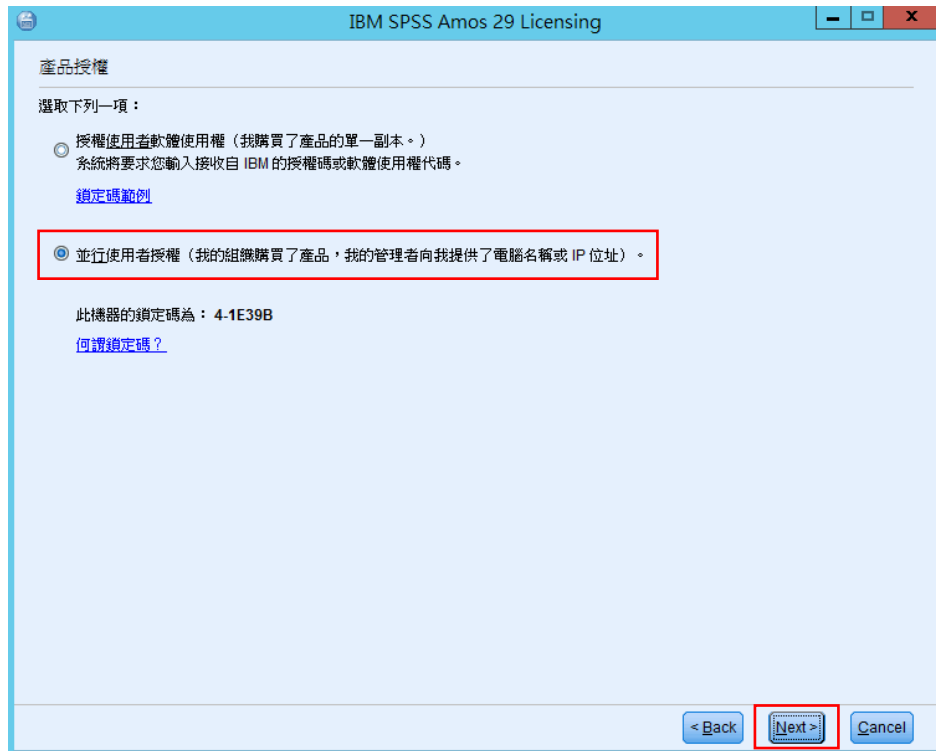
IBM SPSS Amos 29 Licensing

產品授權

選取下列一項：

授權使用者軟體使用權（我購買了產品的單一副本。）
系統將要求您輸入接收自 IBM 的授權碼或軟體使用權代碼。

鎖定碼範例

並行使用者授權（我的組織購買了產品，我的管理者向我提供了電腦名稱或 IP 位址）。

此機器的鎖定碼為： 4-1E39B

何謂鎖定碼？

< Back

Next >

Cancel